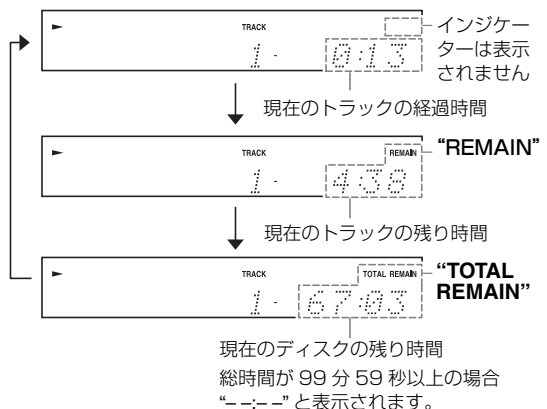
► TRACK
1 - 0:13
インジケーターは表示されません
現在のトラックの経過時間

► TRACK REMAIN
1 - 4:38
"REMAIN"
現在のトラックの残り時間

► TRACK TOTAL REMAIN
1 - 67:03
"TOTAL REMAIN"
現在のディスクの残り時間
総時間が 99 分 59 秒以上の場合 "– –:– –" と表示されます。